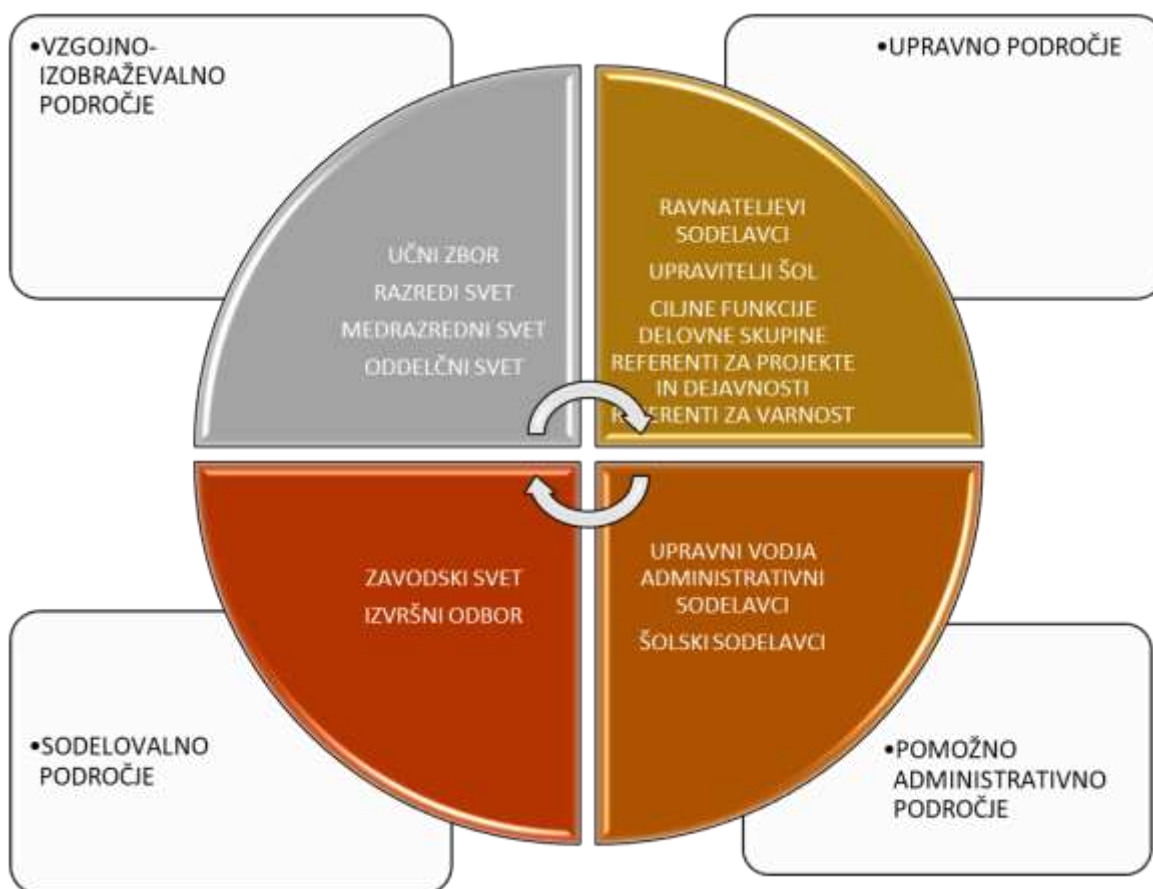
•VZGOJNO-IZOBRAŽEVALNO PODROČJE

•UPRAVNO PODROČJE

UČNI ZBOR
RAZREDI SVET
MEDRAZREDNI SVET
ODDELČNI SVET

RAVNATELJEVI SODELAVCI
UPRAVITELJI ŠOL
CILJNE FUNKCIJE
DELOVNE SKUPINE
REFERENTI ZA PROJEKTE IN DEJAVNOSTI
REFERENTI ZA VARNOST

ZAVODSKI SVET
IZVRŠNI ODBOR

UPRAVNI VODJA
ADMINISTRATIVNI SODELAVCI
ŠOLSKI SODELAVCI

•SODELOVALNO PODROČJE

•POMOŽNO ADMINISTRATIVNO PODROČJE